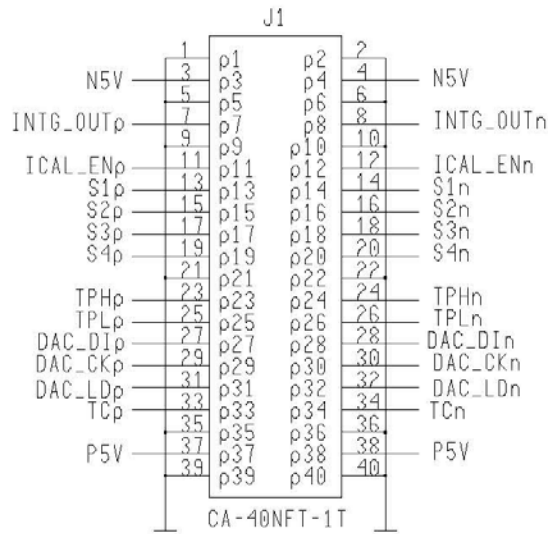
J1

1 p1 p2 2
N5V 3 p3 p4 4 N5V
5 p5 p6 6
INTG_OUTp 7 p7 p8 8 INTG_OUTn
9 p9 p10 10
ICAL_ENp 11 p11 p12 12 ICAL_ENn
S1p 13 p13 p14 14 S1n
S2p 15 p15 p16 16 S2n
S3p 17 p17 p18 18 S3n
S4p 19 p19 p20 20 S4n
21 p21 p22 22
TPHp 23 p23 p24 24 TPHn
TPLp 25 p25 p26 26 TPLn
DAC_DIp 27 p27 p28 28 DAC_DIn
DAC_CKp 29 p29 p30 30 DAC_CKn
DAC_LDp 31 p31 p32 32 DAC_LDn
TCp 33 p33 p34 34 TCn
35 p35 p36 36
P5V 37 p37 p38 38 P5V
39 p39 p40 40

CA-40NFT-1T